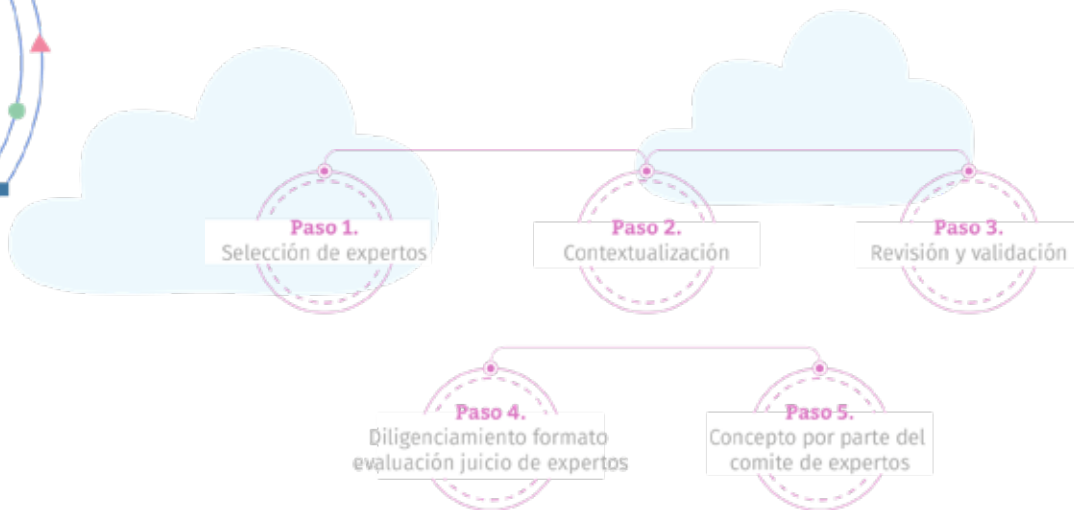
Paso 1.
Selección de expertos

Paso 2.
Contextualización

Paso 3.
Revisión y validación

Paso 4.
Diligenciamiento formato evaluación juicio de expertos

Paso 5.
Concepto por parte del comite de expertos